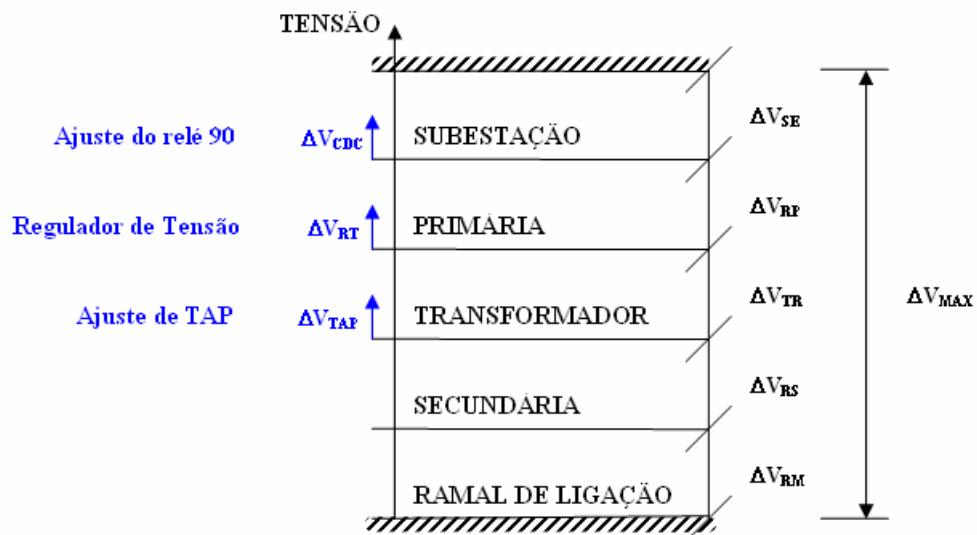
TENSÃO

Ajuste do relé 90 $\Delta V_{CDC}$ SUBESTAÇÃO $\Delta V_{SE}$

Regulador de Tensão $\Delta V_{RT}$ PRIMÁRIA $\Delta V_{RP}$

Ajuste de TAP $\Delta V_{TAP}$ TRANSFORMADOR $\Delta V_{TR}$

$\Delta V_{MAX}$

SECUNDÁRIA $\Delta V_{RS}$

RAMAL DE LIGAÇÃO $\Delta V_{RM}$